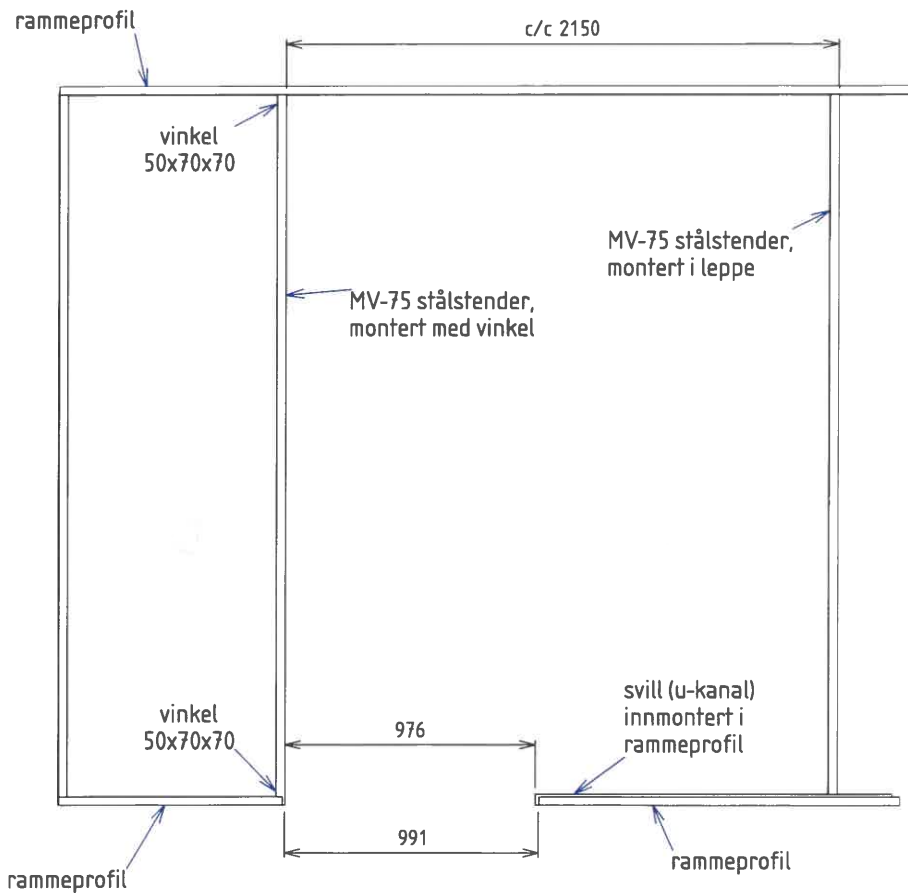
rammeprofil

c/c 2150

vinkel
50x70x70

MV-75 stålstender,
montert i leppe

MV-75 stålstender,
montert med vinkel

vinkel
50x70x70

976

svill (u-kanal)
innmontert i
rammeprofil

991

rammeprofil

rammeprofil